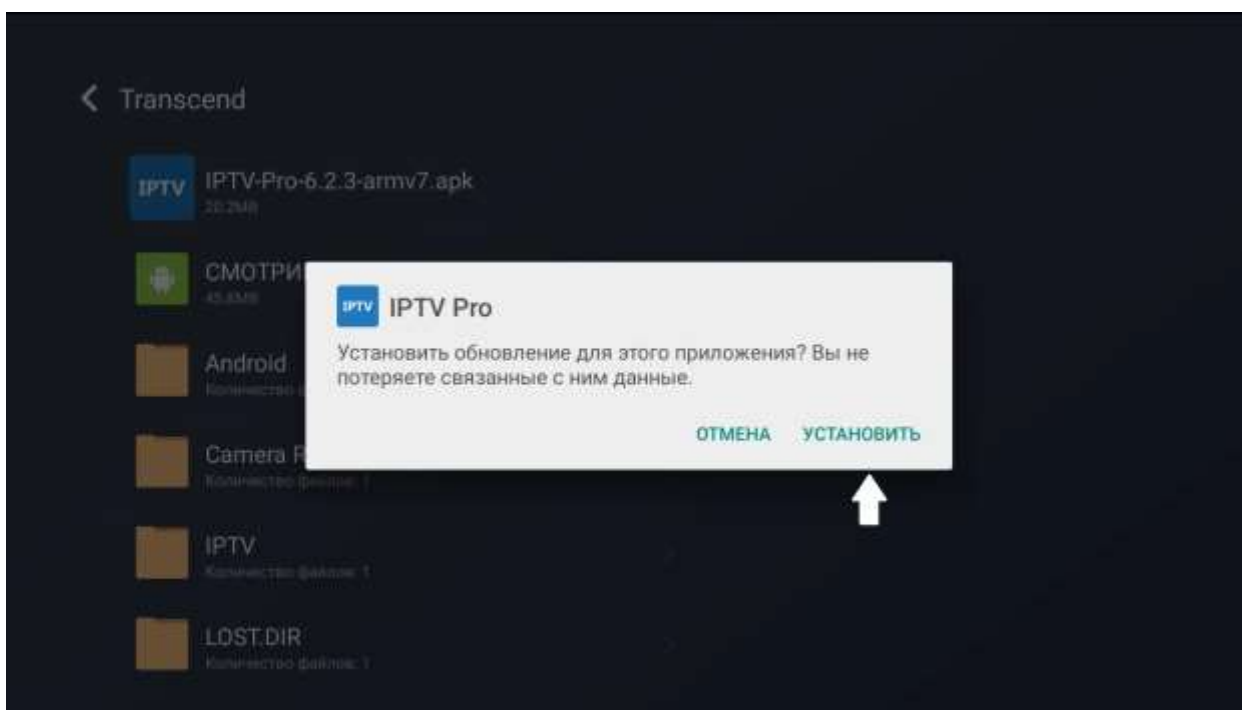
Transcend

IPTV IPTV-Pro-6.2.3-armv7.apk
20.2MB

СМОТРИ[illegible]
45.6MB

Android
Количество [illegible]

Camera R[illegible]
Количество файлов: 1

IPTV
Количество файлов: 1

LOST.DIR
Количество файлов: 1

IPTV IPTV Pro

Установить обновление для этого приложения? Вы не потеряете связанные с ним данные.

ОТМЕНА УСТАНОВИТЬ